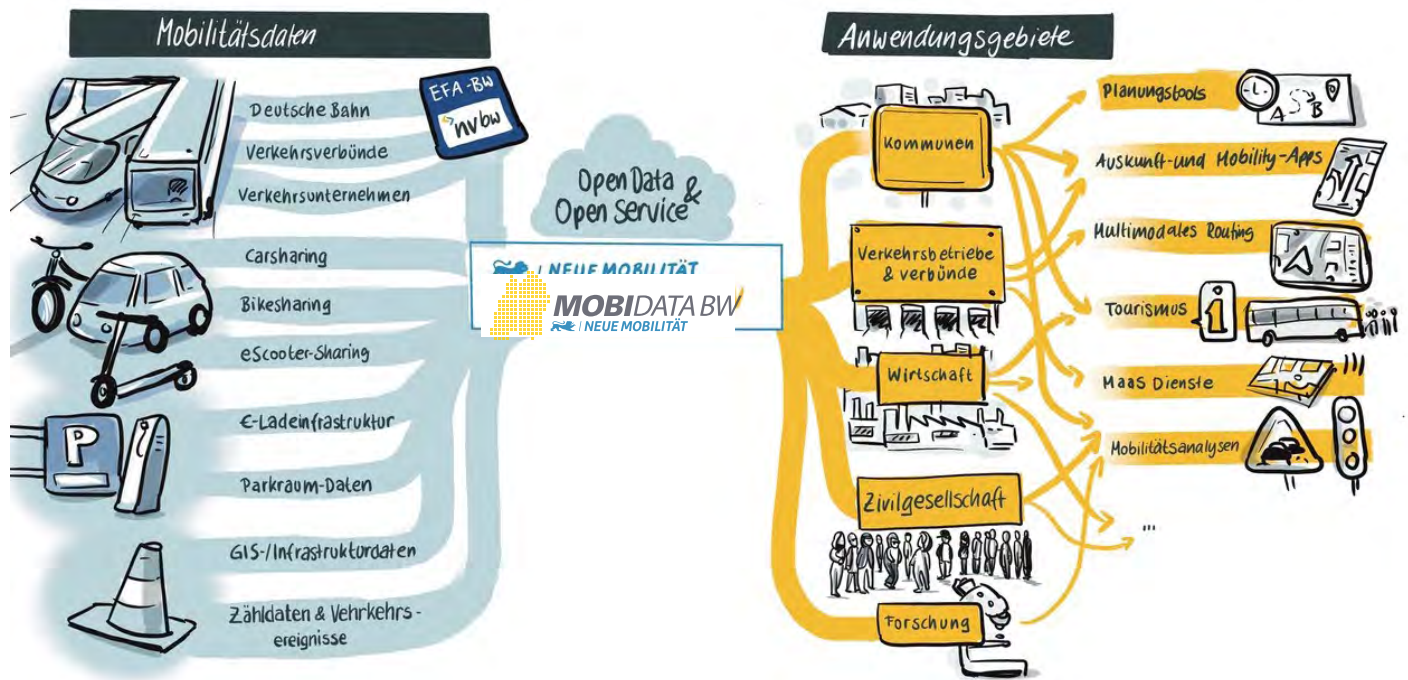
Mobilitätsdaten

EFA-BW
nvbw

Deutsche Bahn
Verkehrsverbünde
Verkehrsunternehmen
Carsharing
Bikesharing
eScooter-Sharing
E-Ladeinfrastruktur
Parkraum-Daten
GIS-/Infrastrukturdaten
Zähldaten & Vehrkehrsereignisse

P

Open Data & Open Service

NEUE MOBILITÄT
MOBIDATA BW
NEUE MOBILITÄT

Anwendungsgebiete

Kommunen
Verkehrsbetriebe & verbünde
Wirtschaft
Zivilgesellschaft
Forschung

Planungstools
A B
Auskunft- und Mobility-Apps
Multimodales Routing
Tourismus
i
Maas Dienste
Mobilitätsanalysen
...